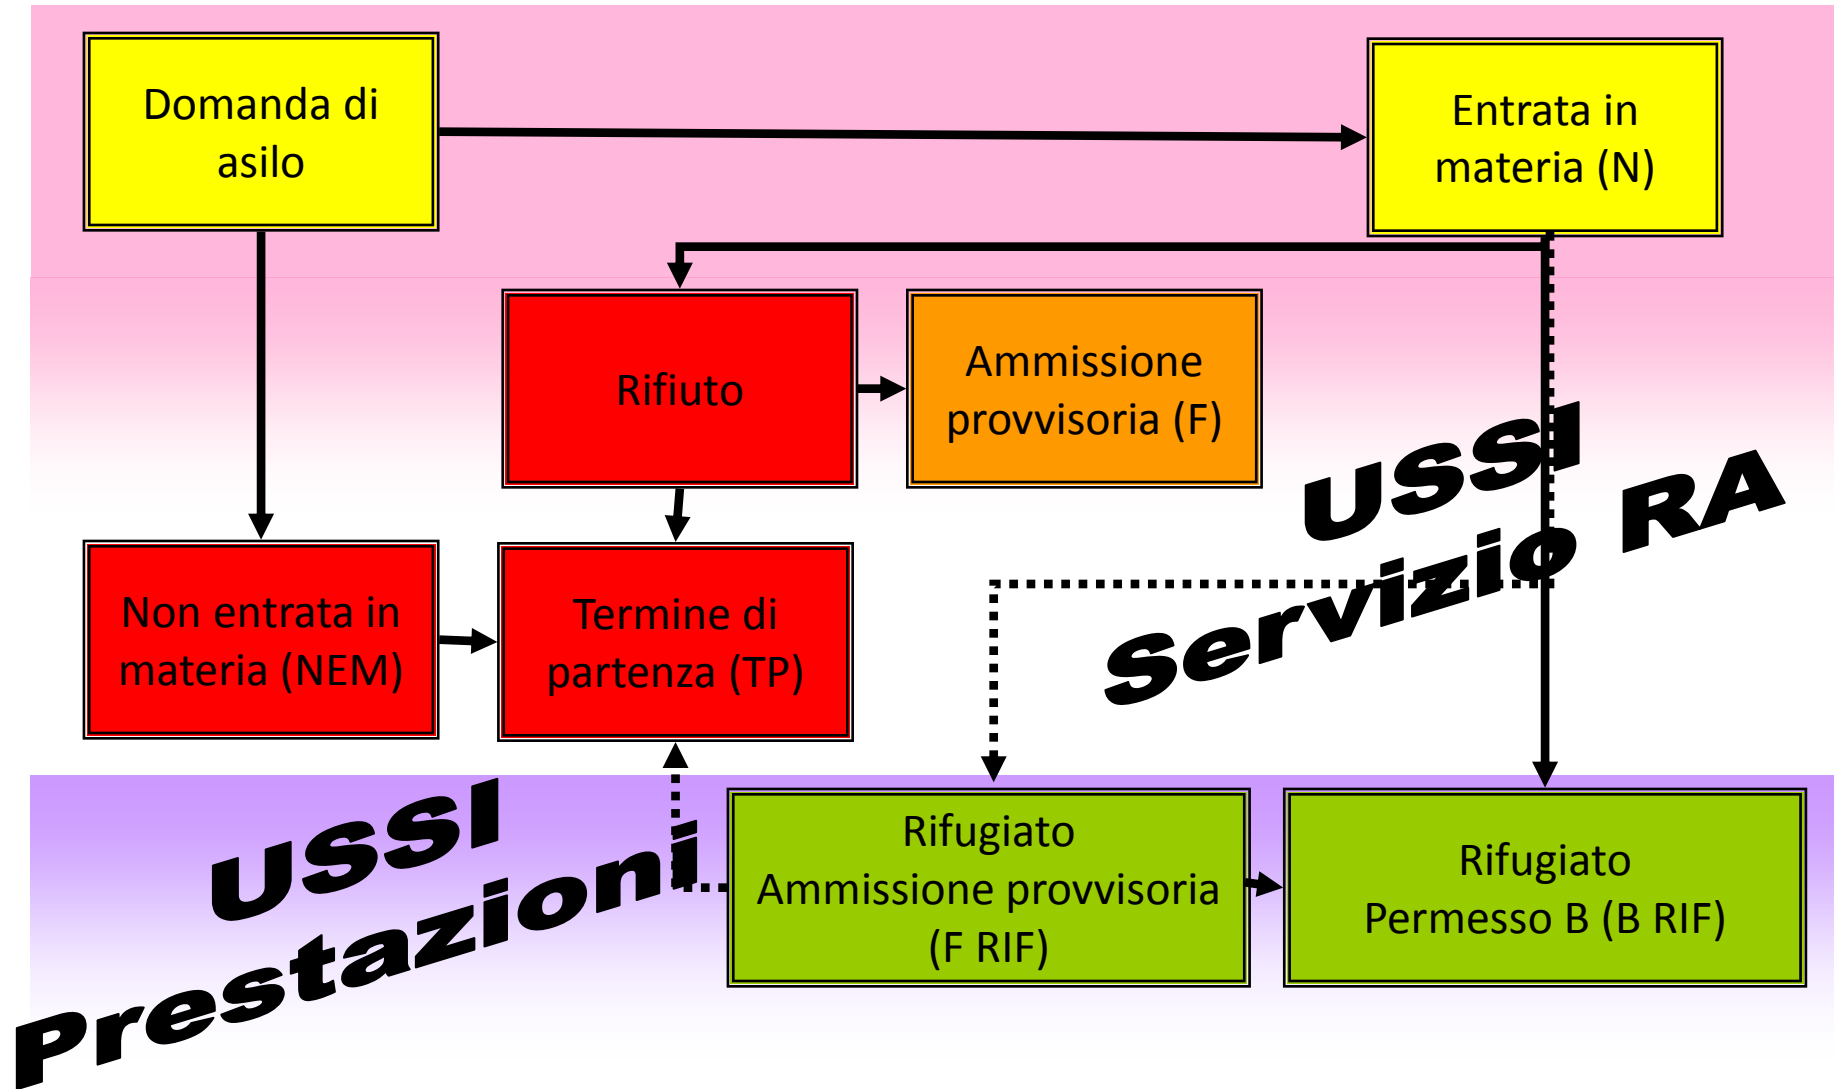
Domanda di asilo

Entrata in materia (N)

Rifiuto

Ammissione provvisoria (F)

USSI Servizio RA

Non entrata in materia (NEM)

Termine di partenza (TP)

USSI Prestazioni

Rifugiato Ammissione provvisoria (F RIF)

Rifugiato Permesso B (B RIF)